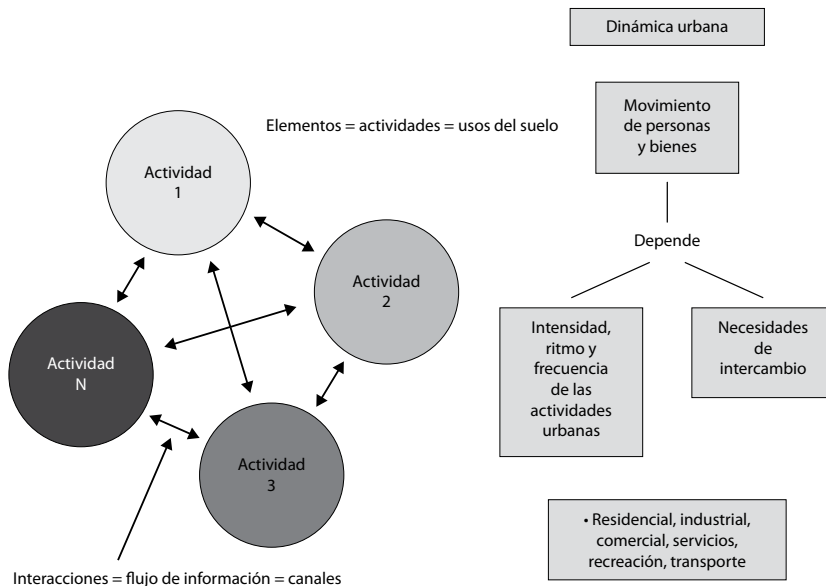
Dinámica urbana

Elementos = actividades = usos del suelo

Actividad 1

Actividad 2

Actividad N

Actividad 3

Movimiento de personas y bienes

Depende

Intensidad, ritmo y frecuencia de las actividades urbanas

Necesidades de intercambio

• Residencial, industrial, comercial, servicios, recreación, transporte

Interacciones = flujo de información = canales